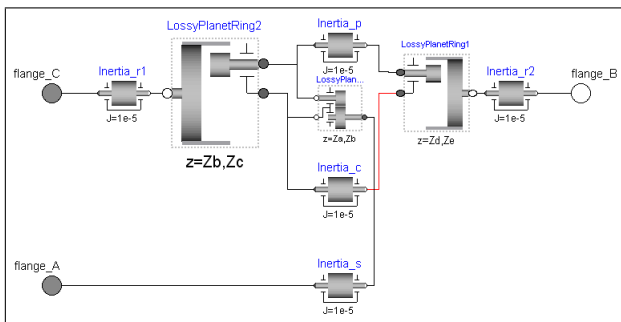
LossyPlanetRing2

Inertia_p

LossyPlanetRing1

flange_C

Inertia_r1

Inertia_r2

flange_B

J=1e-5

J=1e-5

LossyPlan...

J=1e-5

z=Za,Zb

z=Zd,Ze

z=Zb,Zc

Inertia_c

J=1e-5

flange_A

Inertia_s

J=1e-5